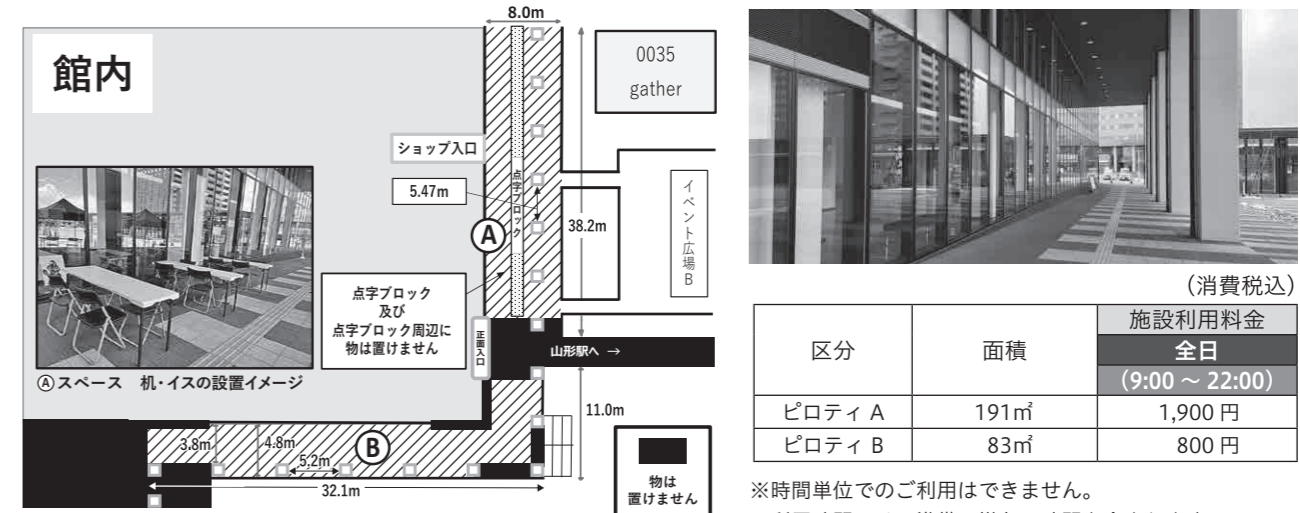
館内

8.0m

0035 gather

ショップ入口

点字ブロック

5.47m

38.2m

イベント広場B

Ⓐ

点字ブロック及び点字ブロック周辺に物は置けません

正面入口

山形駅へ →

Ⓐスペース　机・イスの設置イメージ

11.0m

3.8m

4.8m

5.2m

Ⓑ

32.1m

物は置けません

(消費税込)

| 区分 | 面積 | 施設利用料金 全日 (9:00 ~ 22:00) |
|---|---|---|
| ピロティ A | 191㎡ | 1,900 円 |
| ピロティ B | 83㎡ | 800 円 |

※時間単位でのご利用はできません。
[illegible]